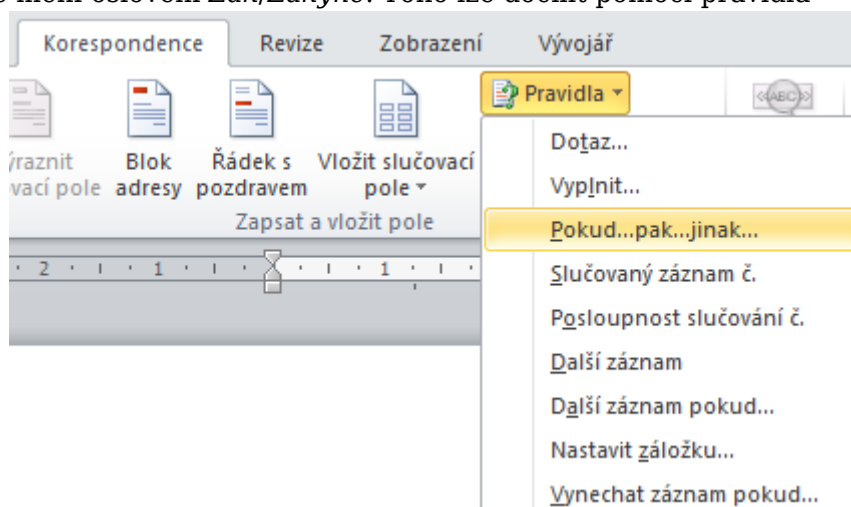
Korespondence Revize Zobrazení Vývojář

ýraznit vací pole Blok adresy Řádek s pozdravem Vložit slučovací pole

Zapsat a vložit pole

Pravidla

Dotaz...

Vyplnit...

Pokud...pak...jinak...

Slučovaný záznam č.

Posloupnost slučování č.

Další záznam

Další záznam pokud...

Nastavit záložku...

Vynechat záznam pokud...